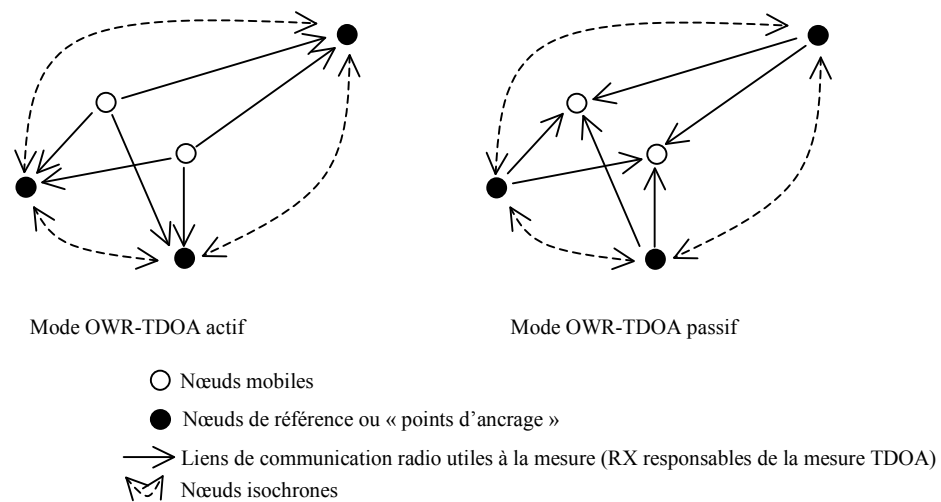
Mode OWR-TDOA actif

Mode OWR-TDOA passif

Nœuds mobiles

Nœuds de référence ou « points d'ancrage »

Liens de communication radio utiles à la mesure (RX responsables de la mesure TDOA)

Nœuds isochrones